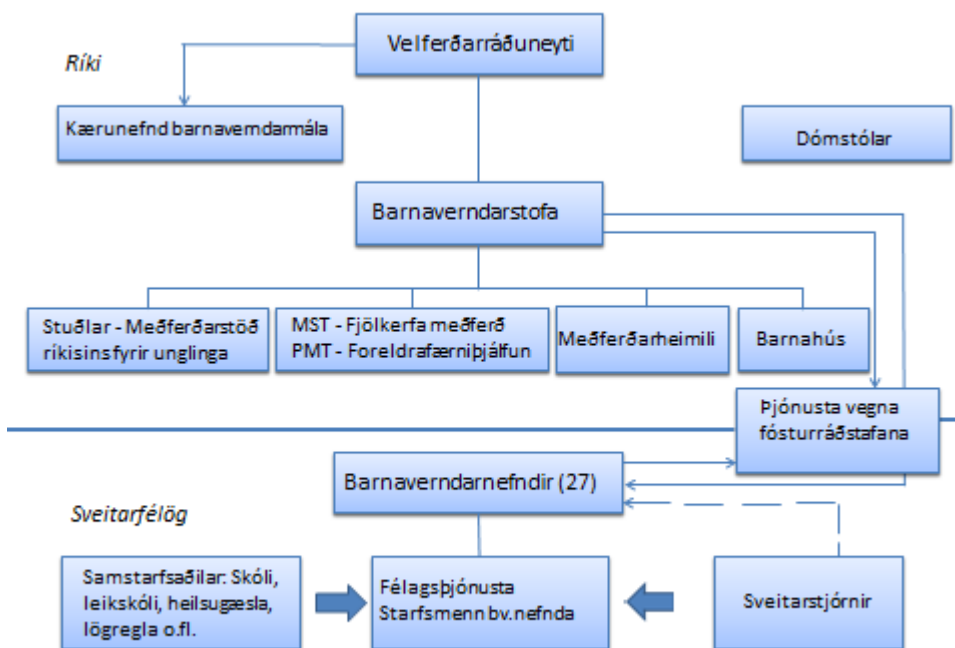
Ríki

Velferðarráðuneyti

Kærunefnd barnaverndarmála

Dómstólar

Barnaverndarstofa

Stuðlar - Meðferðarstöð ríkisins fyrir unglinga

MST - Fjölkerfa meðferð
PMT - Foreldrafærniþjálfun

Meðferðarheimili

Barnahús

Þjónusta vegna fósturráðstafana

Barnaverndarnefndir (27)

Sveitarfélög

Samstarfsaðilar: Skóli, leikskóli, heilsugæsla, lögregla o.fl.

Félagsþjónusta
Starfsmenn bv.nefnda

Sveitarstjórnir